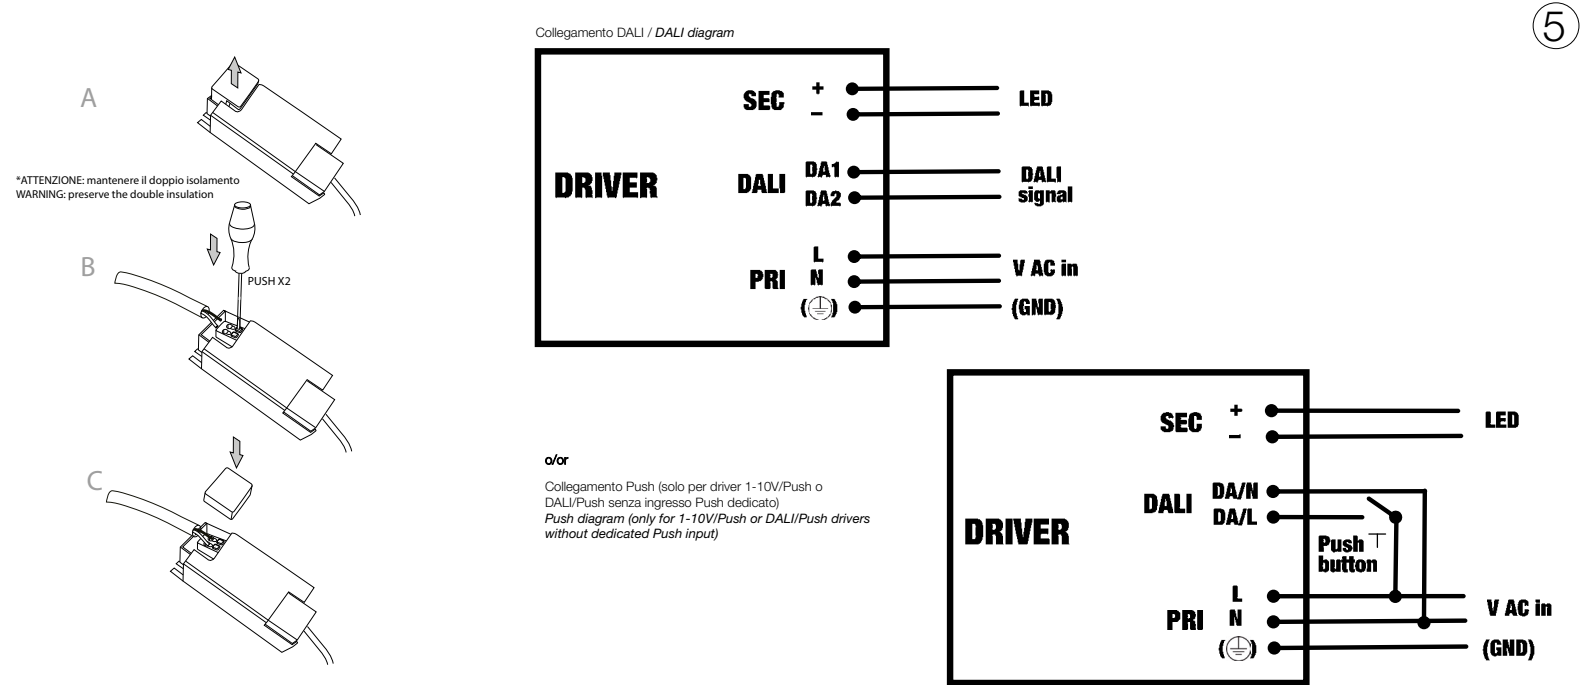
⑤

A

*ATTENZIONE: mantenere il doppio isolamento
WARNING: preserve the double insulation

B

PUSH X2

C

Collegamento DALI / *DALI diagram*

DRIVER

SEC + –

LED

DALI DA1 DA2

DALI signal

PRI L N (⏚)

V AC in

(GND)

o/or

Collegamento Push (solo per driver 1-10V/Push o DALI/Push senza ingresso Push dedicato)
*Push diagram (only for 1-10V/Push or DALI/Push drivers without dedicated Push input)*

DRIVER

SEC + –

LED

DALI DA/N DA/L

Push button

PRI L N (⏚)

V AC in

(GND)